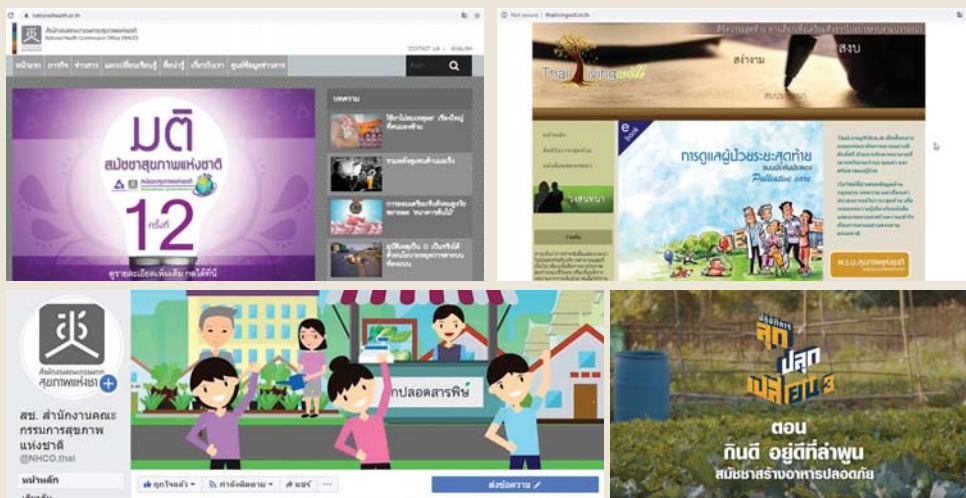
สำนักงานคณะกรรมการสุขภาพแห่งชาติ
National Health Commission Office (NHCO)

CONTACT US | ENGLISH

หน้าแรก ภารกิจ ข่าวสาร แลกเปลี่ยนเรียนรู้ ติดต่อเรา เกี่ยวกับเรา ศูนย์ข้อมูลข่าวสาร

มติ
สมัชชาสุขภาพแห่งชาติ
ครั้งที่ 12
ดูรายละเอียดเพิ่มเติม กดได้ที่นี่

บทความ

Not secure | thailivingwill.in.th

สร่างาม
สงบ

ThaiLivingwill

การดูแลผู้ป่วยระยะสุดท้าย
Palliative care

สุขภาพแห่งชาติ

สำนักงานคณะกรรมการสุขภาพแห่งชาติ

สช. สำนักงานคณะกรรมการสุขภาพแห่งชาติ
@NHCO.thai

หน้าหลัก

ปลอดสารพิษ

ถูกใจแล้ว
กำลังติดตาม
แชร์
ส่งข้อความ

ปลุก
เปลี่ยน 3

ตอน
กินดี อยู่ดีที่ลำพูน
สมัชชาสร้างอาหารปลอดภัย